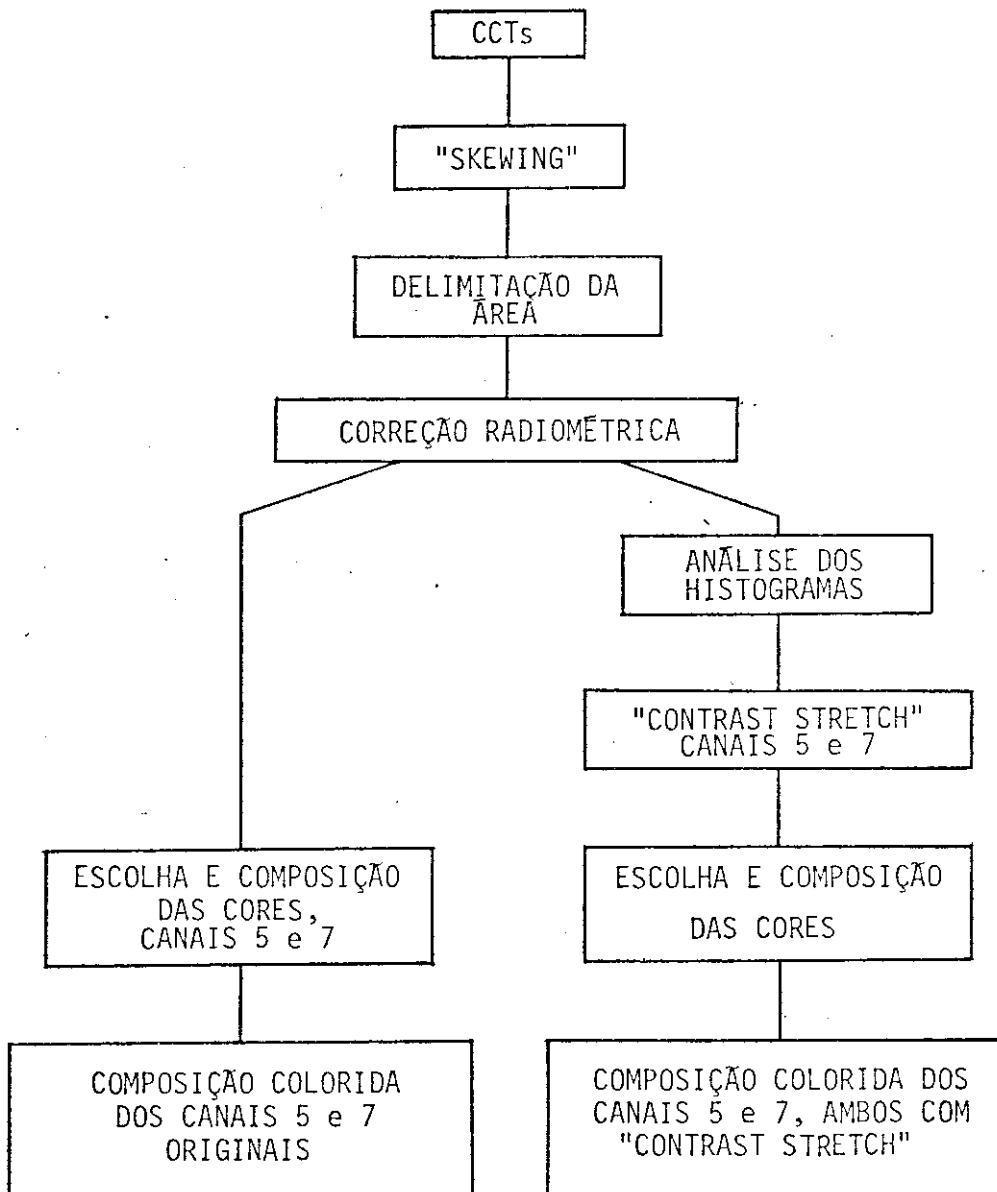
CCTs

"SKEWING"

DELIMITAÇÃO DA ÁREA

CORREÇÃO RADIOMÉTRICA

ANÁLISE DOS HISTOGRAMAS

"CONTRAST STRETCH" CANAIS 5 e 7

ESCOLHA E COMPOSIÇÃO DAS CORES, CANAIS 5 e 7

ESCOLHA E COMPOSIÇÃO DAS CORES

COMPOSIÇÃO COLORIDA DOS CANAIS 5 e 7 ORIGINAIS

COMPOSIÇÃO COLORIDA DOS CANAIS 5 e 7, AMBOS COM "CONTRAST STRETCH"